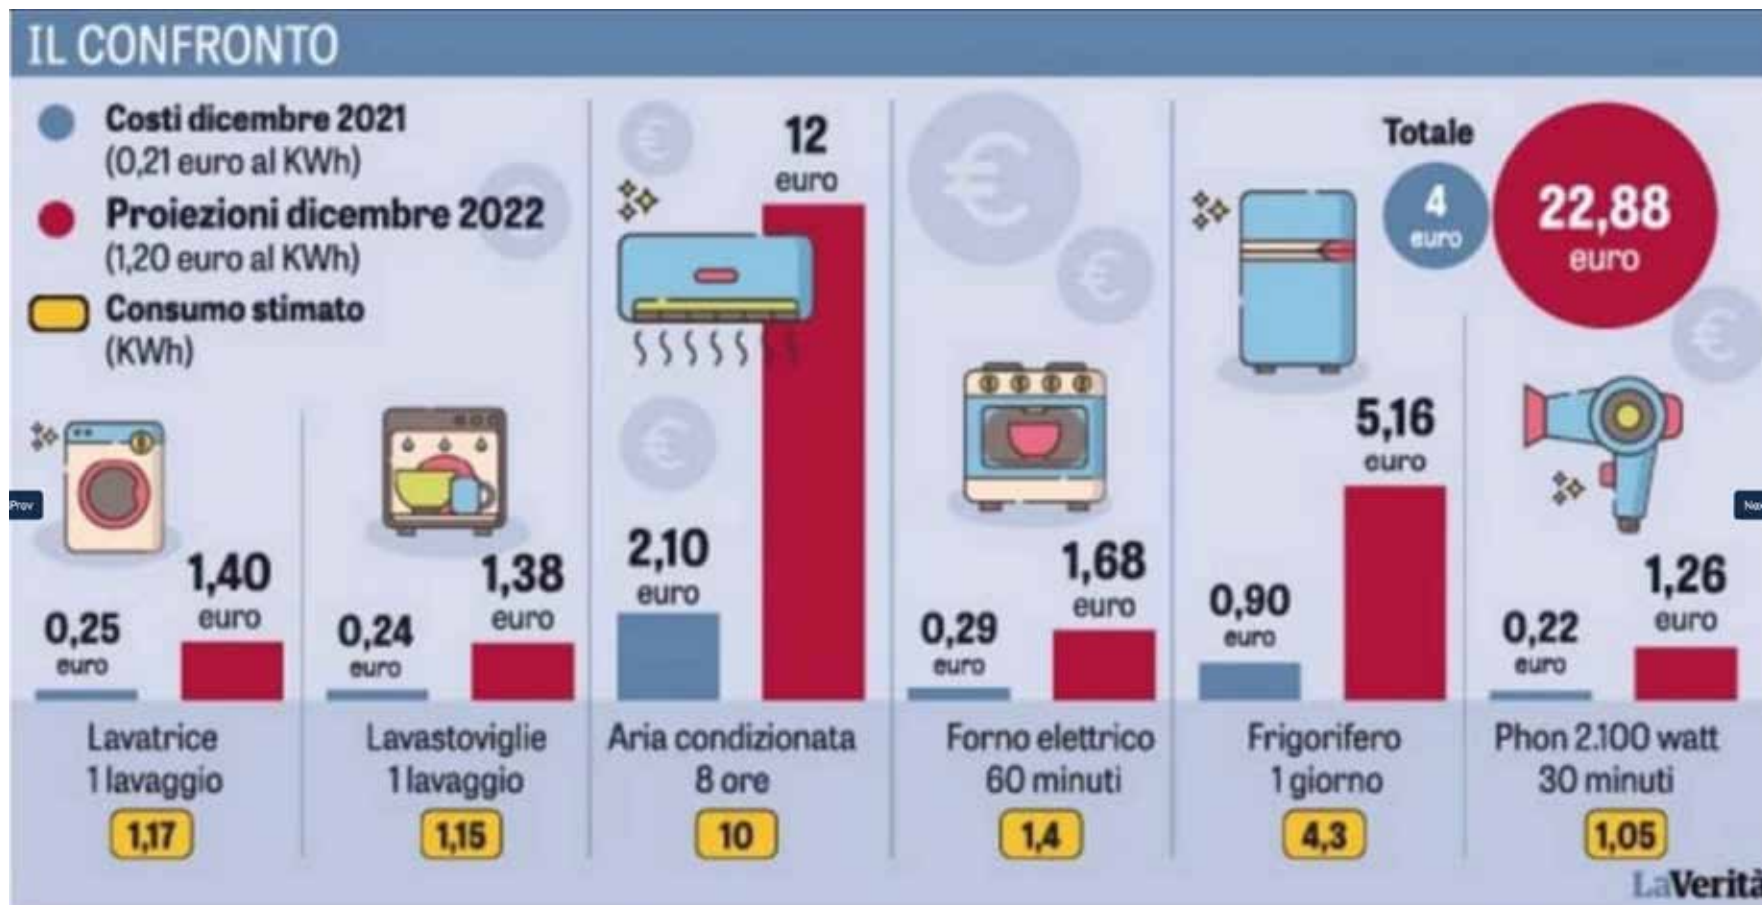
IL CONFRONTO

Costi dicembre 2021
(0,21 euro al KWh)

Proiezioni dicembre 2022
(1,20 euro al KWh)

Consumo stimato
(KWh)

Totale
4 euro
22,88 euro

Prev

0,25 euro
1,40 euro
Lavatrice
1 lavaggio
1,17

0,24 euro
1,38 euro
Lavastoviglie
1 lavaggio
1,15

2,10 euro
12 euro
Aria condizionata
8 ore
10

0,29 euro
1,68 euro
Forno elettrico
60 minuti
1,4

0,90 euro
5,16 euro
Frigorifero
1 giorno
4,3

0,22 euro
1,26 euro
Phon 2.100 watt
30 minuti
1,05

Nex

LaVerità